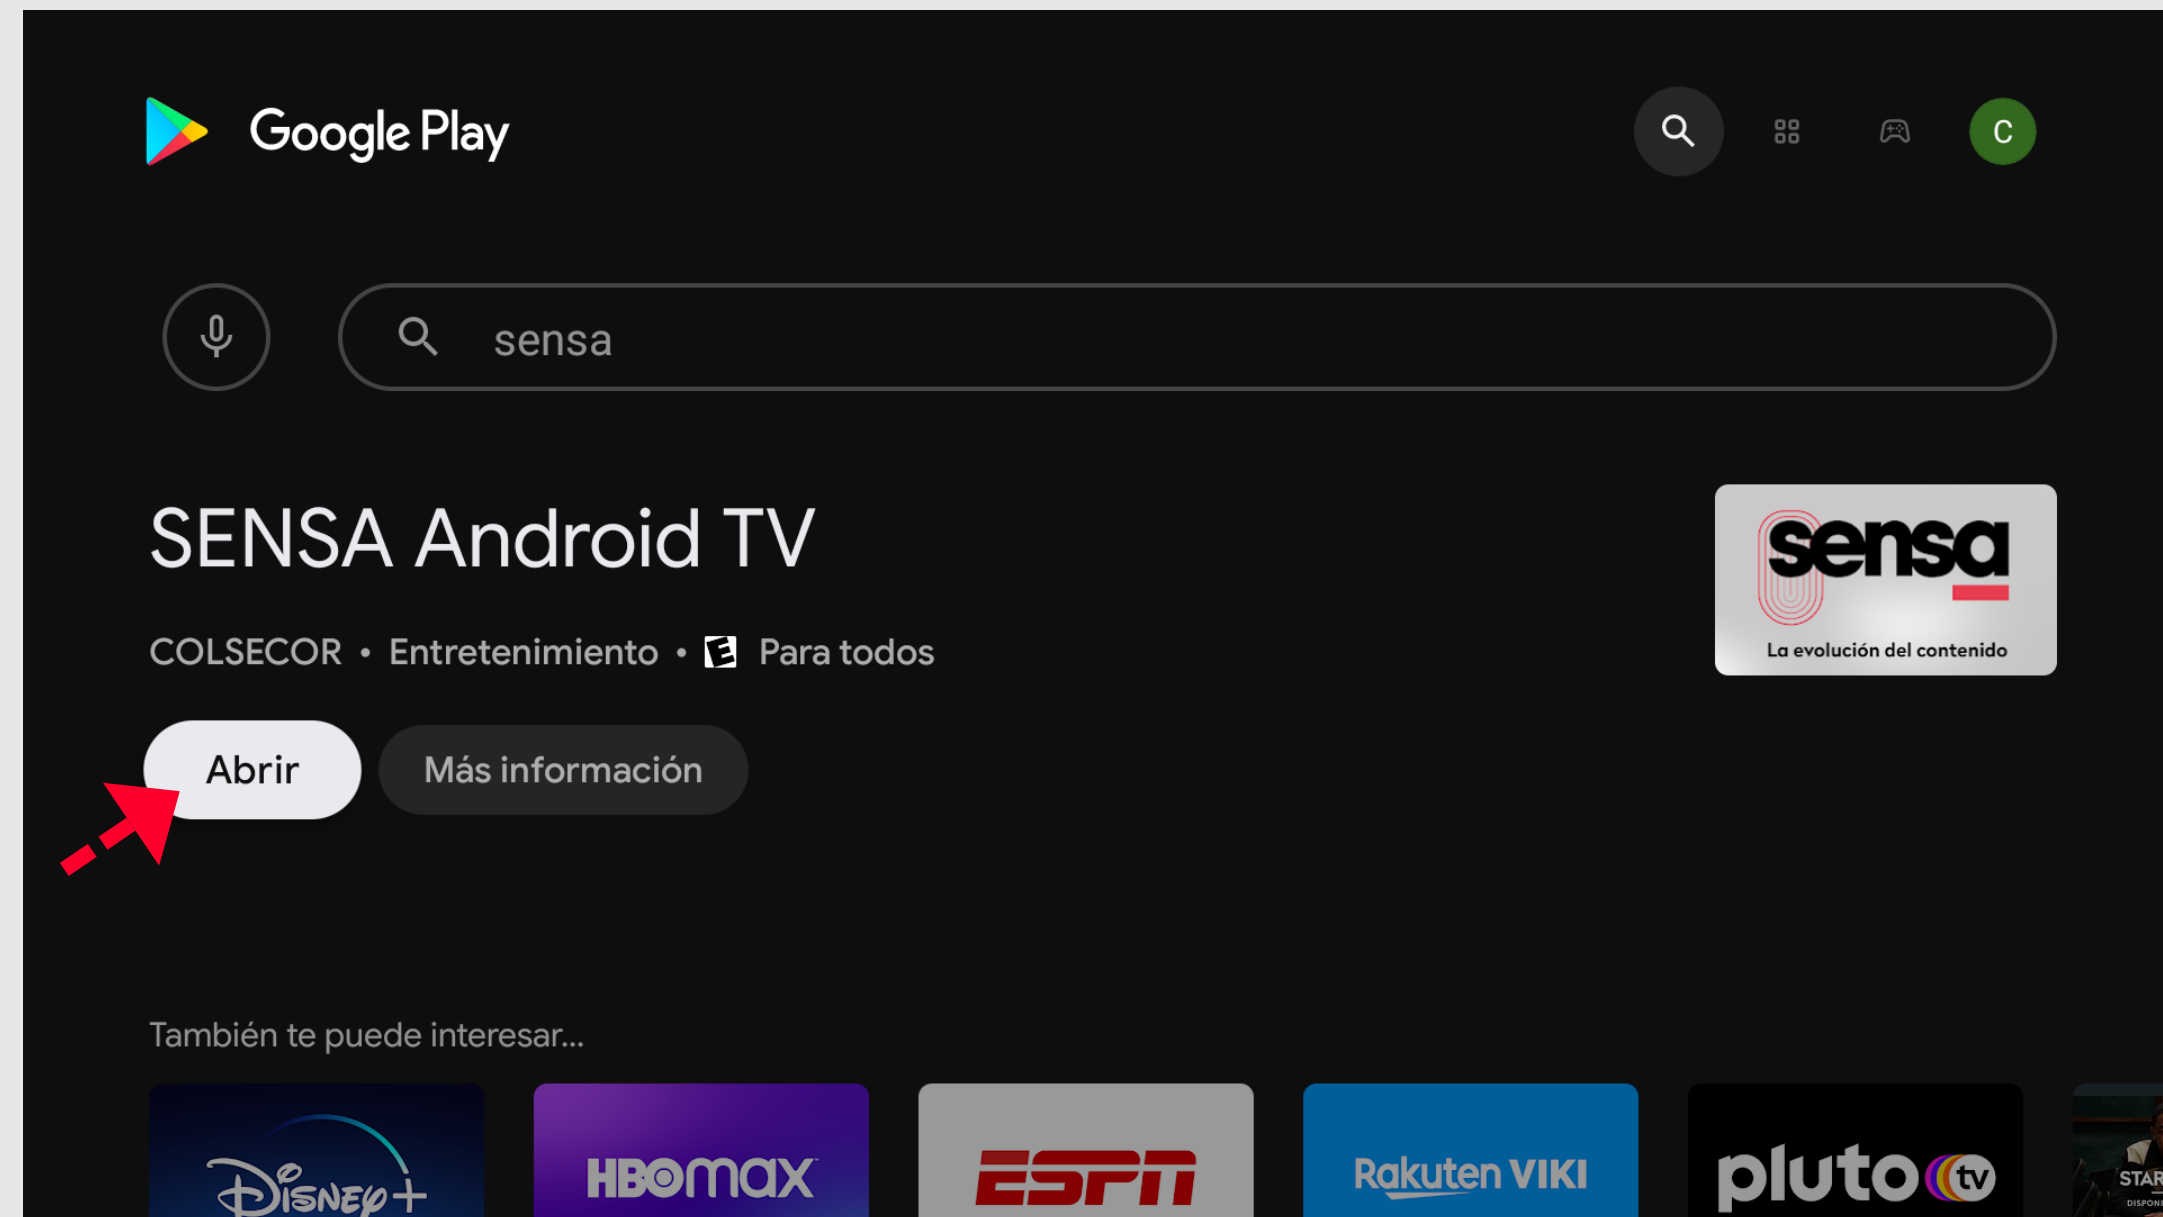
Google Play

C

sensa

SENSA Android TV

COLSECOR • Entretenimiento • E Para todos

sensa
La evolución del contenido

Abrir

Más información

También te puede interesar...

Disney+

HBOmax

ESPN

Rakuten VIKI

pluto tv

STAR